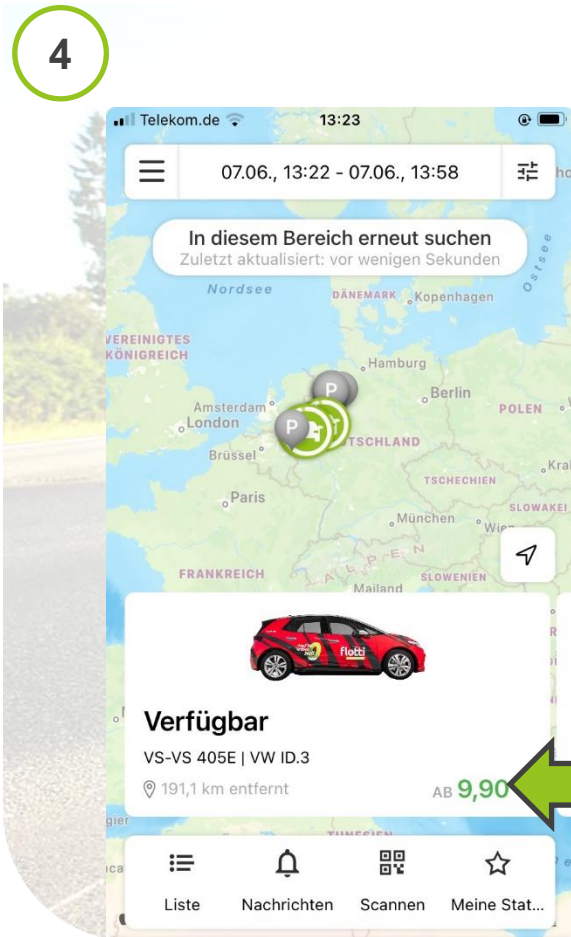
4

Telekom.de 13:23

07.06., 13:22 - 07.06., 13:58

In diesem Bereich erneut suchen
Zuletzt aktualisiert: vor wenigen Sekunden

Nordsee
DÄNEMARK Kopenhagen
Ostsee
VEREINIGTES KÖNIGREICH
Hamburg
Berlin
Amsterdam
London
POLEN
Brüssel
DEUTSCHLAND
TSCHECHIEN
Paris
München
SLOWAKEI
FRANKREICH
Mailand
SLOWENIEN

flotti

Verfügbar
VS-VS 405E | VW ID.3
191,1 km entfernt
AB 9,90

Liste
Nachrichten
Scannen
Meine Stat...